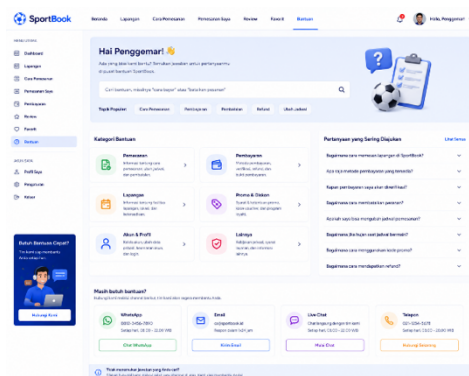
SportBook

Beranda Lapangan Cara Pemesanan Pemesanan Saya Review Favorit Bantuan

Halo, Penggemar

MENU UTAMA

Dashboard

Lapangan

Cara Pemesanan

Pemesanan Saya

Pembayaran

Review

Favorit

Bantuan

AKUN SAYA

Profil Saya

Pengaturan

Keluar

Butuh Bantuan Cepat?

Tim kami siap membantu Anda setiap hari

Hubungi Kami

Hai Penggemar! 👋

Ada yang bisa kami bantu? Temukan jawaban untuk pertanyaanmu di pusat bantuan SportBook.

Cari bantuan, misalnya "cara bayar" atau "batalkan pesanan"

Topik Populer Cara Pemesanan Pembayaran Pembatalan Refund Ulasan Lapangan

Kategori Bantuan

Pemesanan
Informasi tentang cara pemesanan, jadwal, dan pembayaran.

Pembayaran
Metode pembayaran, verifikasi, refund, dan bukti pembayaran.

Lapangan
Informasi tentang fasilitas lapangan, jadwal, dan ketersediaan.

Promo & Diskon
Syarat & ketentuan promo, kode voucher, dan penggunaan diskon.

Akun & Profil
Pengaturan akun, ubah profil, keamanan, dan lainnya.

Lainnya
Kebijakan privasi, syarat & ketentuan, dan informasi lainnya.

Pertanyaan yang Sering Diajukan

Lihat Semua

Bagaimana cara memesan lapangan di SportBook?

Apa saja metode pembayaran yang tersedia?

Kapan pembayaran saya akan dikonfirmasi?

Bagaimana cara membatalkan pemesanan?

Apakah saya bisa mengubah jadwal pemesanan?

Bagaimana jika lapangan tidak sesuai jadwal bermain?

Bagaimana cara menggunakan kode promo?

Bagaimana cara mendapatkan refund?

Masih butuh bantuan?

Hubungi tim bantuan kami melalui saluran berikut

WhatsApp
0812-3456-7890
Senin - Minggu, 08.00 - 22.00 WIB

Chat WhatsApp

Email
cs@sportbook.id
Respon dalam 1x24 jam

Kirim Email

Live Chat
Chat langsung dengan tim kami
Setiap hari, 08.00 - 22.00 WIB

Mulai Chat

Telepon
021-5094-5678
Senin - Jumat, 09.00 - 17.00 WIB

Hubungi Sekarang

Tidak menemukan jawaban yang kamu cari?
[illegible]